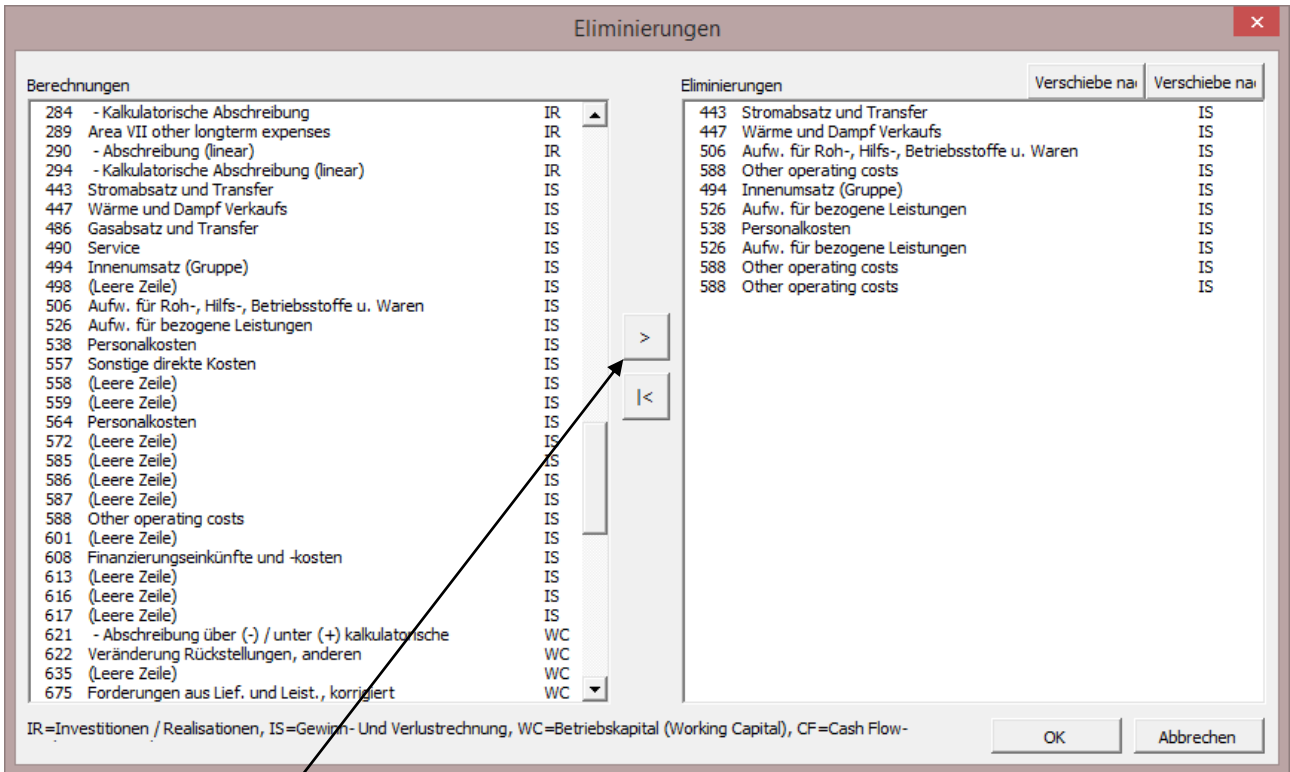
Eliminierungen

Berechnungen

| | | |
|---|---|---|
| 284 | - Kalkulatorische Abschreibung | IR |
| 289 | Area VII other longterm expenses | IR |
| 290 | - Abschreibung (linear) | IR |
| 294 | - Kalkulatorische Abschreibung (linear) | IR |
| 443 | Stromabsatz und Transfer | IS |
| 447 | Wärme und Dampf Verkaufs | IS |
| 486 | Gasabsatz und Transfer | IS |
| 490 | Service | IS |
| 494 | Innenumsatz (Gruppe) | IS |
| 498 | (Leere Zeile) | IS |
| 506 | Aufw. für Roh-, Hilfs-, Betriebsstoffe u. Waren | IS |
| 526 | Aufw. für bezogene Leistungen | IS |
| 538 | Personalkosten | IS |
| 557 | Sonstige direkte Kosten | IS |
| 558 | (Leere Zeile) | IS |
| 559 | (Leere Zeile) | IS |
| 564 | Personalkosten | IS |
| 572 | (Leere Zeile) | IS |
| 585 | (Leere Zeile) | IS |
| 586 | (Leere Zeile) | IS |
| 587 | (Leere Zeile) | IS |
| 588 | Other operating costs | IS |
| 601 | (Leere Zeile) | IS |
| 608 | Finanzierungseinkünfte und -kosten | IS |
| 613 | (Leere Zeile) | IS |
| 616 | (Leere Zeile) | IS |
| 617 | (Leere Zeile) | IS |
| 621 | - Abschreibung über (-) / unter (+) kalkulatorische | WC |
| 622 | Veränderung Rückstellungen, anderen | WC |
| 635 | (Leere Zeile) | WC |
| 675 | Forderungen aus Lief. und Leist., korrigiert | WC |

>

|<

Eliminierungen

Verschiebe na | Verschiebe na

| | | |
|---|---|---|
| 443 | Stromabsatz und Transfer | IS |
| 447 | Wärme und Dampf Verkaufs | IS |
| 506 | Aufw. für Roh-, Hilfs-, Betriebsstoffe u. Waren | IS |
| 588 | Other operating costs | IS |
| 494 | Innenumsatz (Gruppe) | IS |
| 526 | Aufw. für bezogene Leistungen | IS |
| 538 | Personalkosten | IS |
| 526 | Aufw. für bezogene Leistungen | IS |
| 588 | Other operating costs | IS |
| 588 | Other operating costs | IS |

IR=Investitionen / Realisationen, IS=Gewinn- Und Verlustrechnung, WC=Betriebskapital (Working Capital), CF=Cash Flow-

OK

Abbrechen